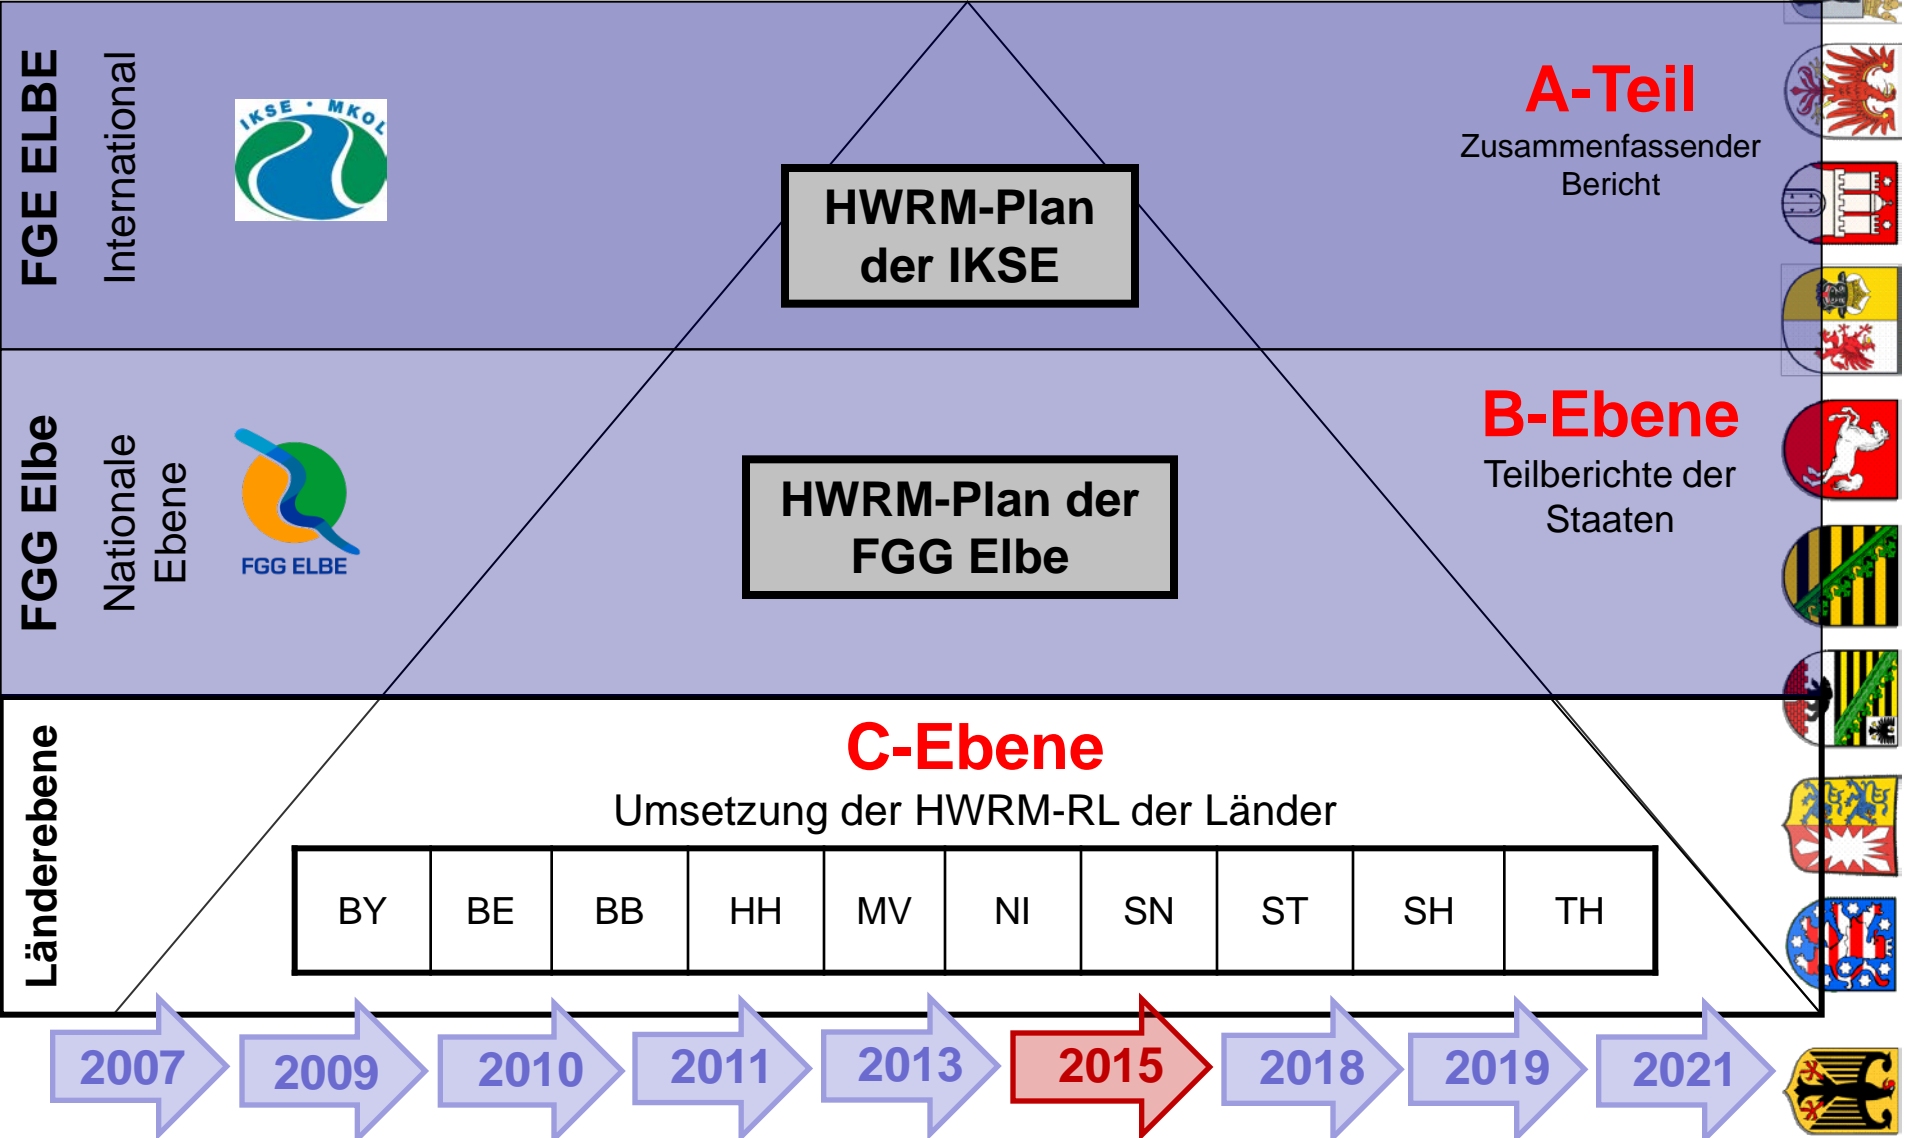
FGE ELBE

International

IKSE • MKOL

HWRM-Plan der IKSE

A-Teil
Zusammenfassender Bericht

FGG Elbe

Nationale Ebene

FGG ELBE

HWRM-Plan der FGG Elbe

B-Ebene
Teilberichte der Staaten

Länderebene

C-Ebene
Umsetzung der HWRM-RL der Länder

| BY | BE | BB | HH | MV | NI | SN | ST | SH | TH |
|---|---|---|---|---|---|---|---|---|---|

2007 2009 2010 2011 2013 2015 2018 2019 2021